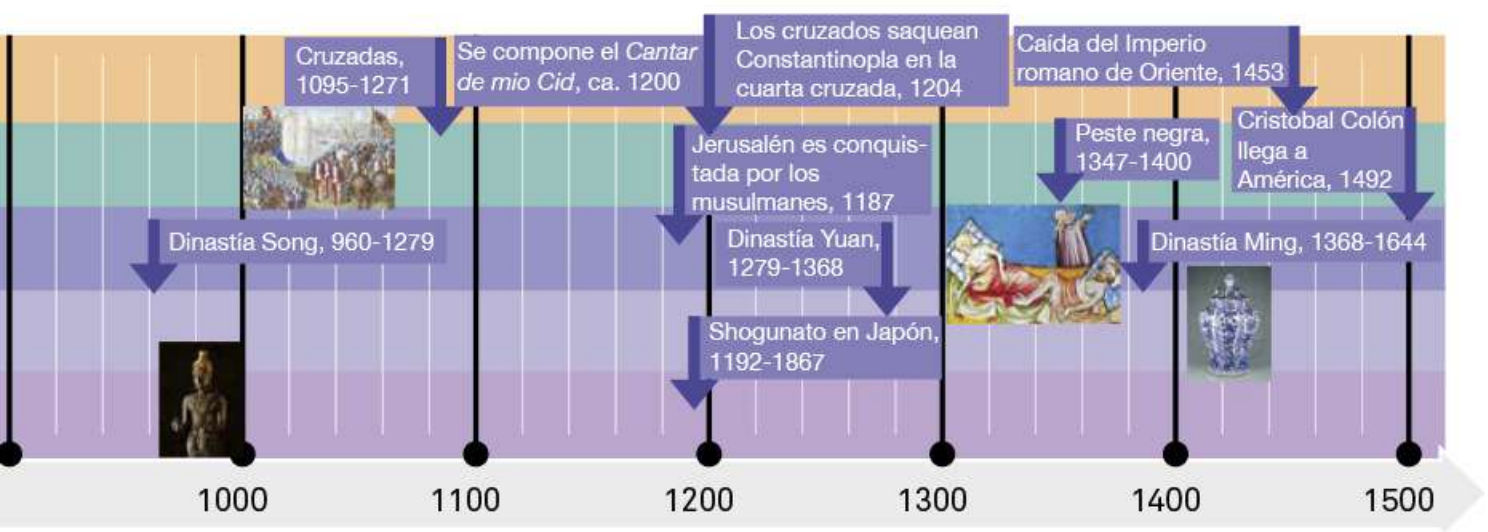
Cruzadas, 1095-1271

Se compone el *Cantar de mio Cid*, ca. 1200

Los cruzados saquean Constantinopla en la cuarta cruzada, 1204

Caída del Imperio romano de Oriente, 1453

Jerusalén es conquistada por los musulmanes, 1187

Peste negra, 1347-1400

Cristobal Colón llega a América, 1492

Dinastía Song, 960-1279

Dinastía Yuan, 1279-1368

Dinastía Ming, 1368-1644

Shogunato en Japón, 1192-1867

1000

1100

1200

1300

1400

1500